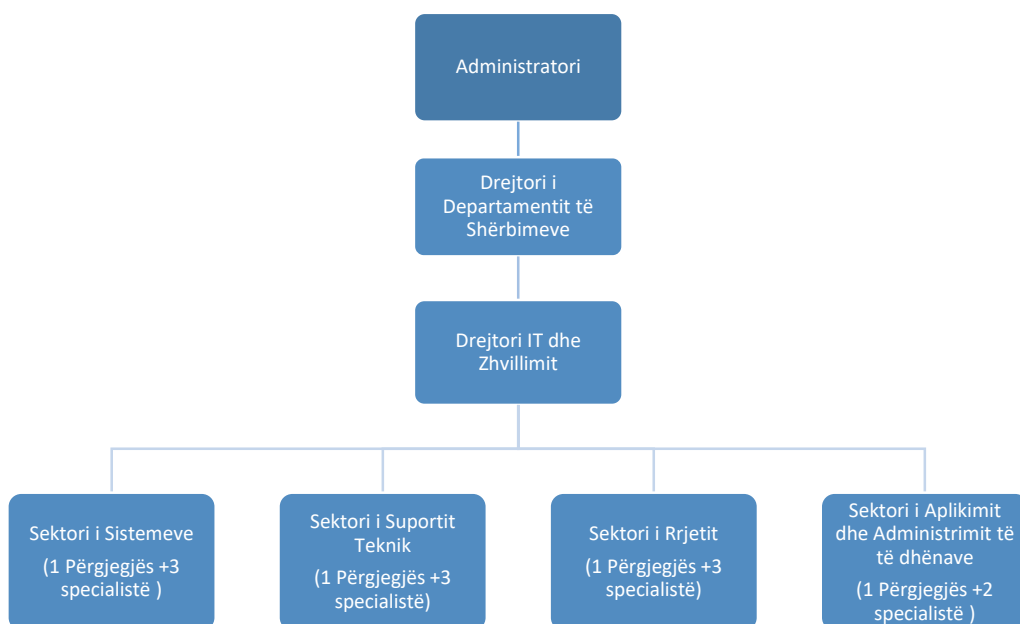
Administratori

Drejtori i Departamentit të Shërbimeve

Drejtori IT dhe Zhvillimit

Sektori i Sistemeve

(1 Përgjegjës +3 specialistë )

Sektori i Suportit Teknik

(1 Përgjegjës +3 specialistë)

Sektori i Rrjetit

(1 Përgjegjës +3 specialistë)

Sektori i Aplikimit dhe Administrimit të të dhënave

(1 Përgjegjës +2 specialistë )